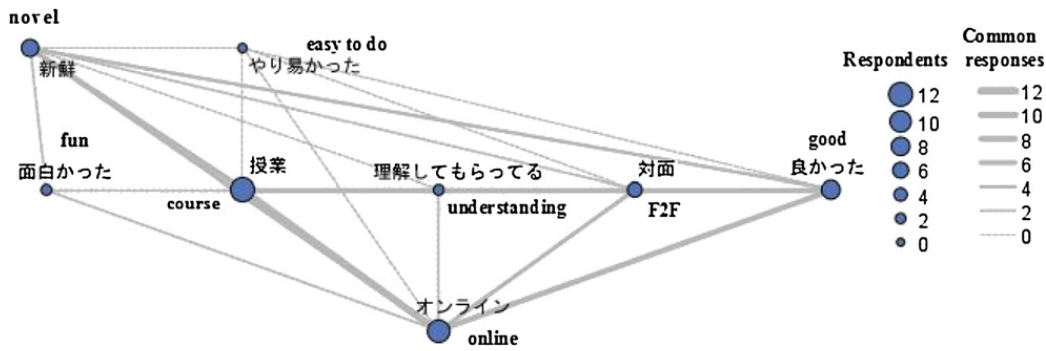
novel
新鮮

easy to do
やり易かった

fun
面白かった

授業
course

理解してもらってる
understanding

対面
F2F

good
良かった

オンライン
online

Respondents
12
10
8
6
4
2
0

Common responses
12
10
8
6
4
2
0